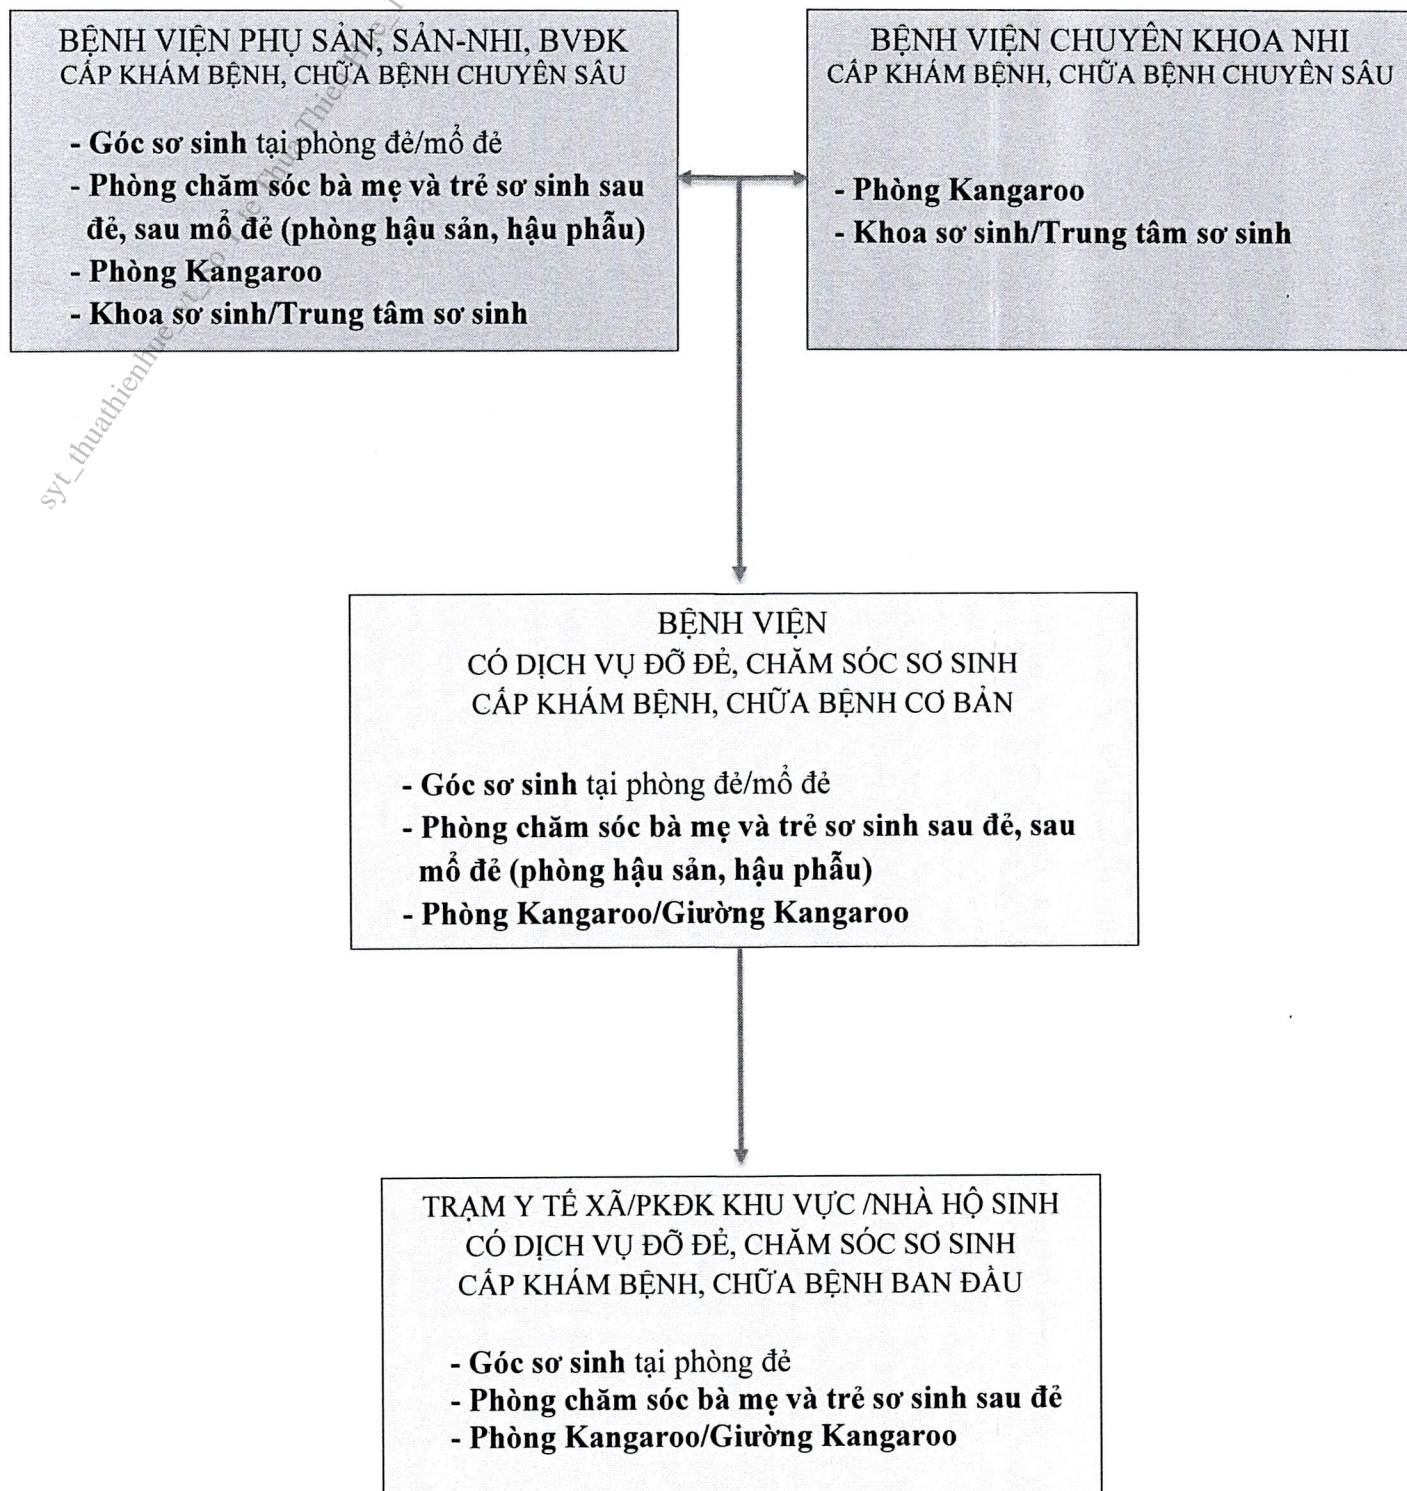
BỆNH VIỆN PHỤ SẢN, SẢN-NHI, BVĐK
CẤP KHÁM BỆNH, CHỮA BỆNH CHUYÊN SÂU

- Góc sơ sinh tại phòng đẻ/mổ đẻ
- Phòng chăm sóc bà mẹ và trẻ sơ sinh sau đẻ, sau mổ đẻ (phòng hậu sản, hậu phẫu)
- Phòng Kangaroo
- Khoa sơ sinh/Trung tâm sơ sinh

BỆNH VIỆN CHUYÊN KHOA NHI
CẤP KHÁM BỆNH, CHỮA BỆNH CHUYÊN SÂU

- Phòng Kangaroo
- Khoa sơ sinh/Trung tâm sơ sinh

syt_thuathienhue

BỆNH VIỆN
CÓ DỊCH VỤ ĐỠ ĐẺ, CHĂM SÓC SƠ SINH
CẤP KHÁM BỆNH, CHỮA BỆNH CƠ BẢN

- Góc sơ sinh tại phòng đẻ/mổ đẻ
- Phòng chăm sóc bà mẹ và trẻ sơ sinh sau đẻ, sau mổ đẻ (phòng hậu sản, hậu phẫu)
- Phòng Kangaroo/Giường Kangaroo

TRẠM Y TẾ XÃ/PKĐK KHU VỰC /NHÀ HỘ SINH
CÓ DỊCH VỤ ĐỠ ĐẺ, CHĂM SÓC SƠ SINH
CẤP KHÁM BỆNH, CHỮA BỆNH BAN ĐẦU

- Góc sơ sinh tại phòng đẻ
- Phòng chăm sóc bà mẹ và trẻ sơ sinh sau đẻ
- Phòng Kangaroo/Giường Kangaroo